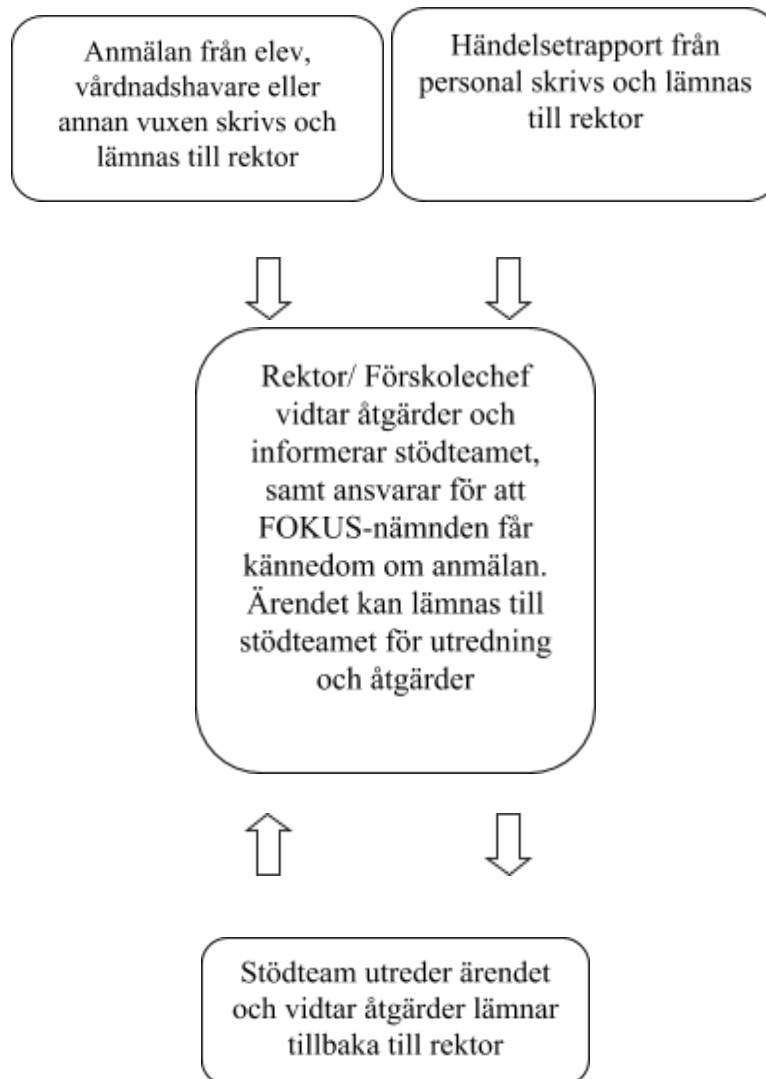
Anmälan från elev, vårdnadshavare eller annan vuxen skrivs och lämnas till rektor

Händelsetrapport från personal skrivs och lämnas till rektor

Rektor/ Förskolechef vidtar åtgärder och informerar stödteamet, samt ansvarar för att FOKUS-nämnden får kännedom om anmälan. Ärendet kan lämnas till stödteamet för utredning och åtgärder

Stödteam utreder ärendet och vidtar åtgärder lämnar tillbaka till rektor